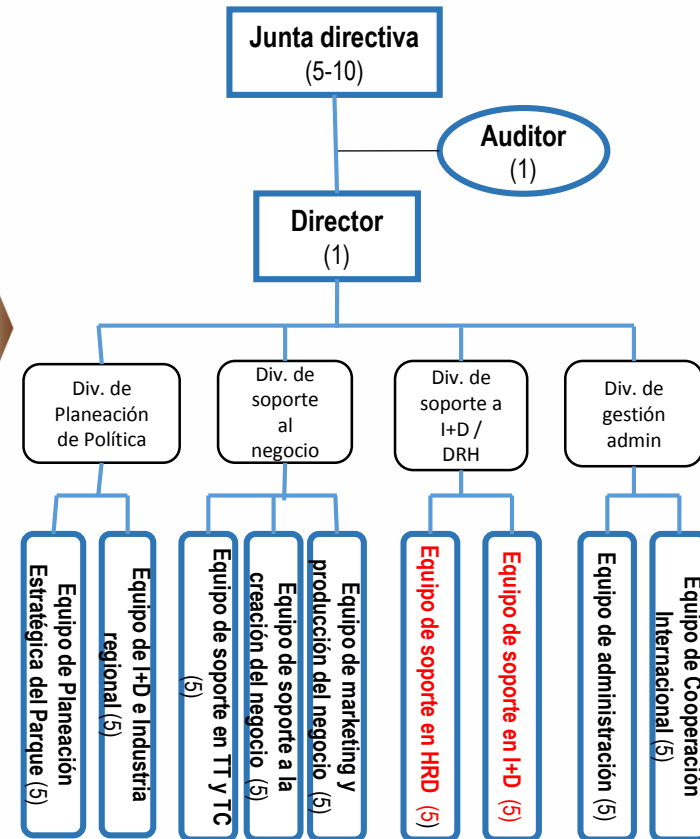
Junta directiva
(5-10)

Auditor
(1)

Director
(1)

Div. de Planeación de Política

Div. de soporte al negocio

Div. de soporte a I+D / DRH

Div. de gestión admin

Equipo de Planeación Estratégica del Parque (5)

Equipo de I+D e Industria regional (5)

Equipo de soporte en TT y TC (5)

Equipo de soporte a la creación del negocio (5)

Equipo de marketing y producción del negocio (5)

Equipo de soporte en HRD (5)

Equipo de soporte en I+D (5)

Equipo de administración (5)

Equipo de Cooperación Internacional (5)